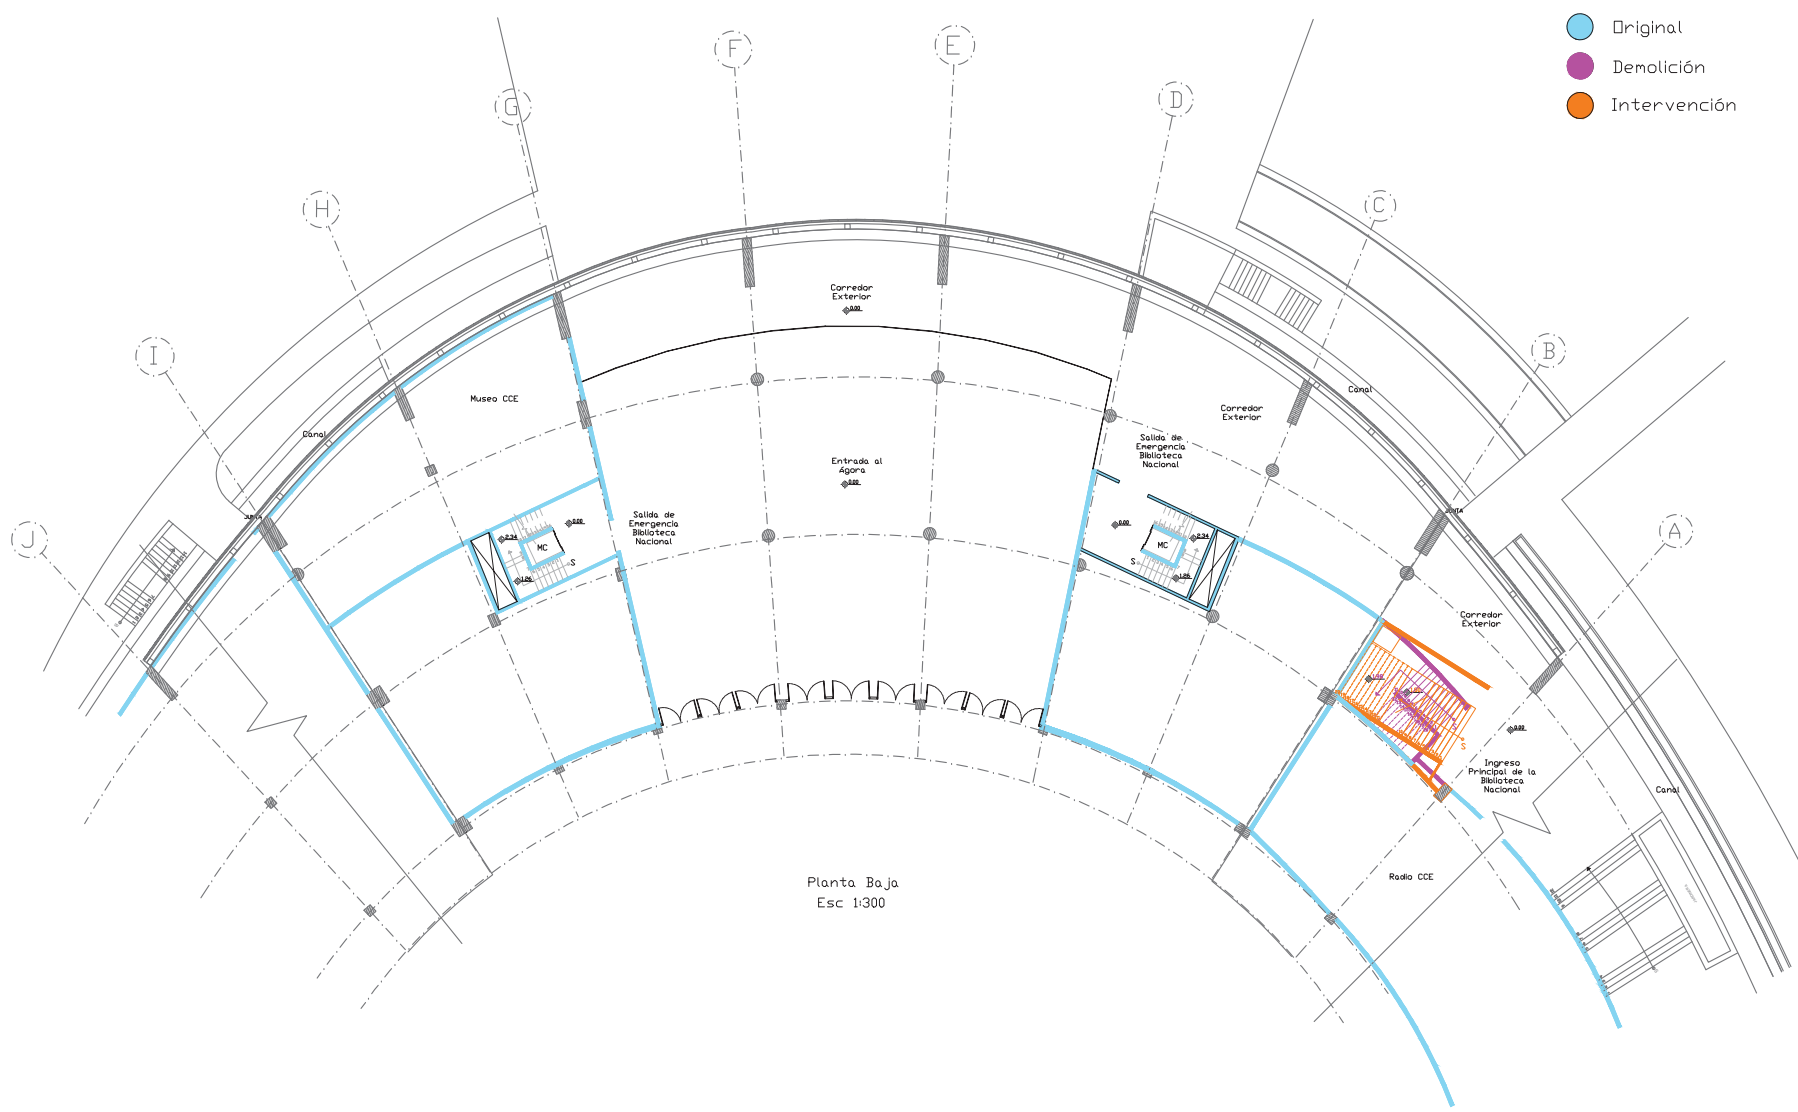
Original
Demolición
Intervención

F
E
G
D
H
C
I
B
J
A

Corredor Exterior
0.00

Museo CCE

Canal

Corredor Exterior

Canal

Entrada al Ágora
0.00

Salida de Emergencia Biblioteca Nacional

Salida de Emergencia Biblioteca Nacional

MC
S
0.00
2.34
1.26

MC
S
0.00
2.34
1.26

Corredor Exterior

Ingreso Principal de la Biblioteca Nacional
0.00

Canal

Radio CCE

Planta Baja
Esc 1:300